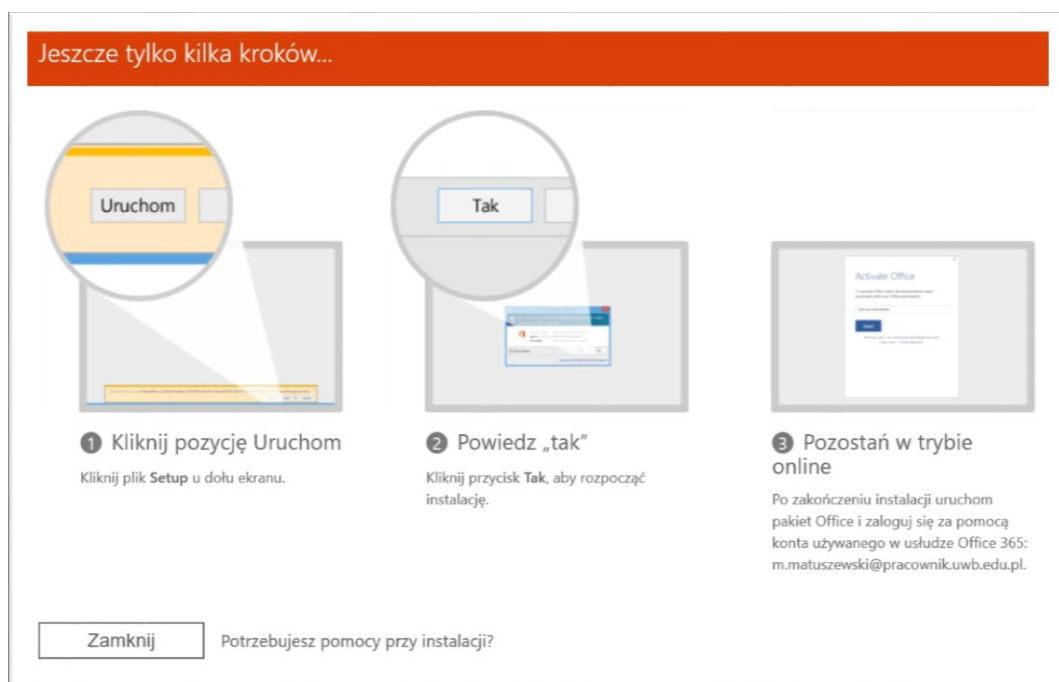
Jeszcze tylko kilka kroków...

Uruchom

Tak

Activate Office

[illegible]

1 Kliknij pozycję Uruchom

Kliknij plik Setup u dołu ekranu.

2 Powiedz „tak"

Kliknij przycisk Tak, aby rozpocząć instalację.

3 Pozostań w trybie online

Po zakończeniu instalacji uruchom pakiet Office i zaloguj się za pomocą konta używanego w usłudze Office 365: m.matuszewski@pracownik.uwb.edu.pl.

Zamknij

Potrzebujesz pomocy przy instalacji?